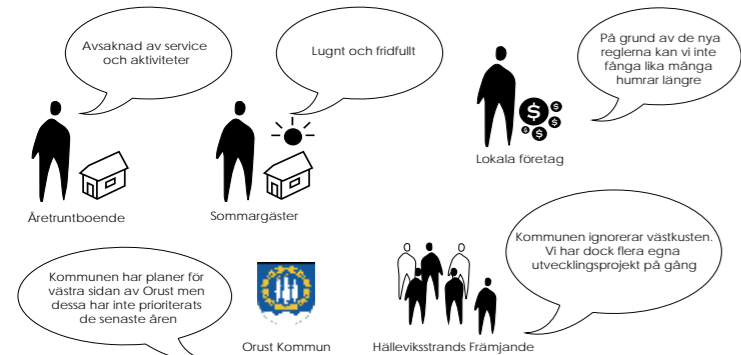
Avsaknad av service och aktiviteter

Åretruntboende

Lugnt och fridfullt

Sommargäster

På grund av de nya reglerna kan vi inte fånga lika många humrar längre

$ $ $ $ $

Lokala företag

Kommunen har planer för västra sidan av Orust men dessa har inte prioriterats de senaste åren

Orust Kommun

Kommunen ignorerar västkusten. Vi har dock flera egna utvecklingsprojekt på gång

Hälleviksstrands Främjande